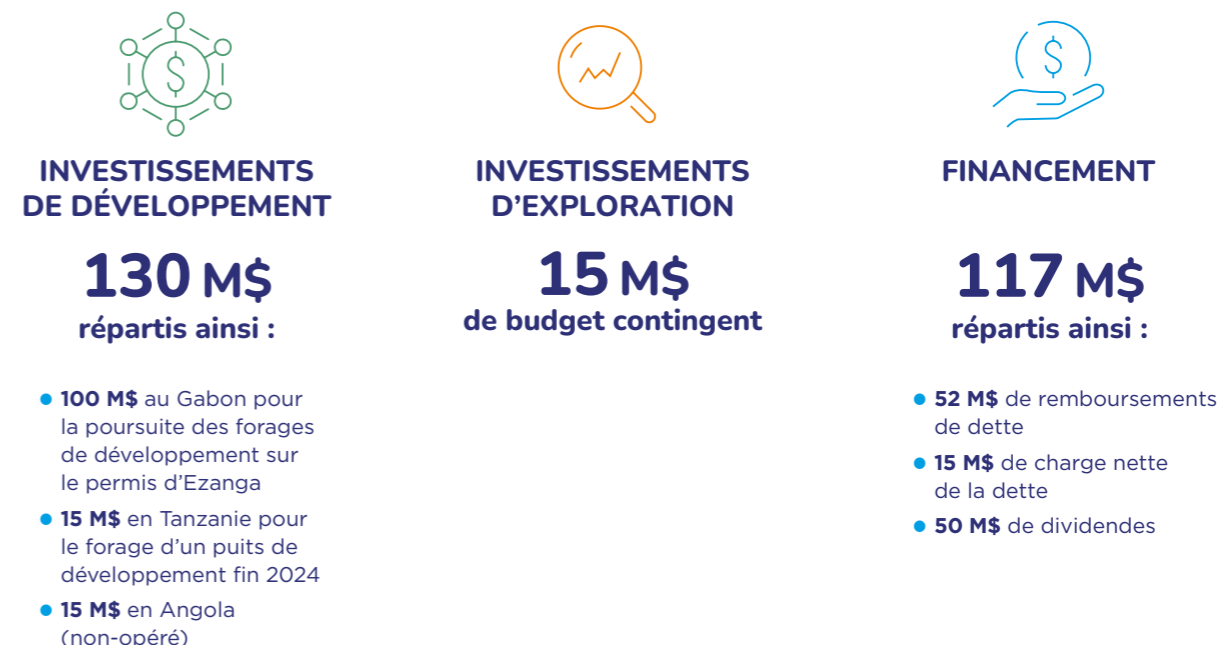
INVESTISSEMENTS DE DÉVELOPPEMENT

130 M$
répartis ainsi :

- 100 M$ au Gabon pour la poursuite des forages de développement sur le permis d'Ezanga
- 15 M$ en Tanzanie pour le forage d'un puits de développement fin 2024
- 15 M$ en Angola (non-opéré)

INVESTISSEMENTS D'EXPLORATION

15 M$
de budget contingent

FINANCEMENT

117 M$
répartis ainsi :

- 52 M$ de remboursements de dette
- 15 M$ de charge nette de la dette
- 50 M$ de dividendes